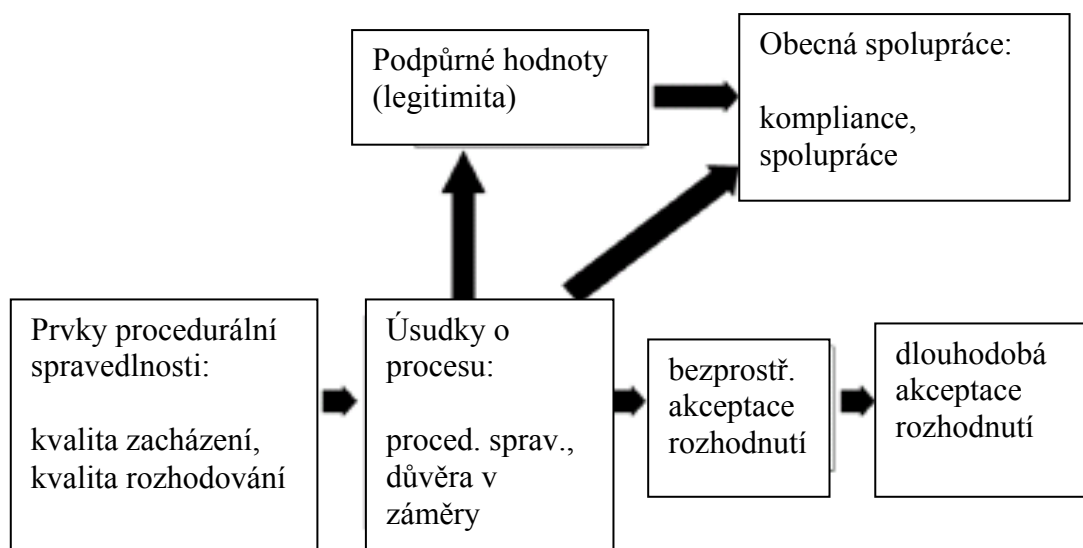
Podpůrné hodnoty (legitimita)

Obecná spolupráce:

kompliance, spolupráce

Prvky procedurální spravedlnosti:

kvalita zacházení, kvalita rozhodování

Úsudky o procesu:

proced. sprav., důvěra v záměry

bezprostř. akceptace rozhodnutí

dlouhodobá akceptace rozhodnutí